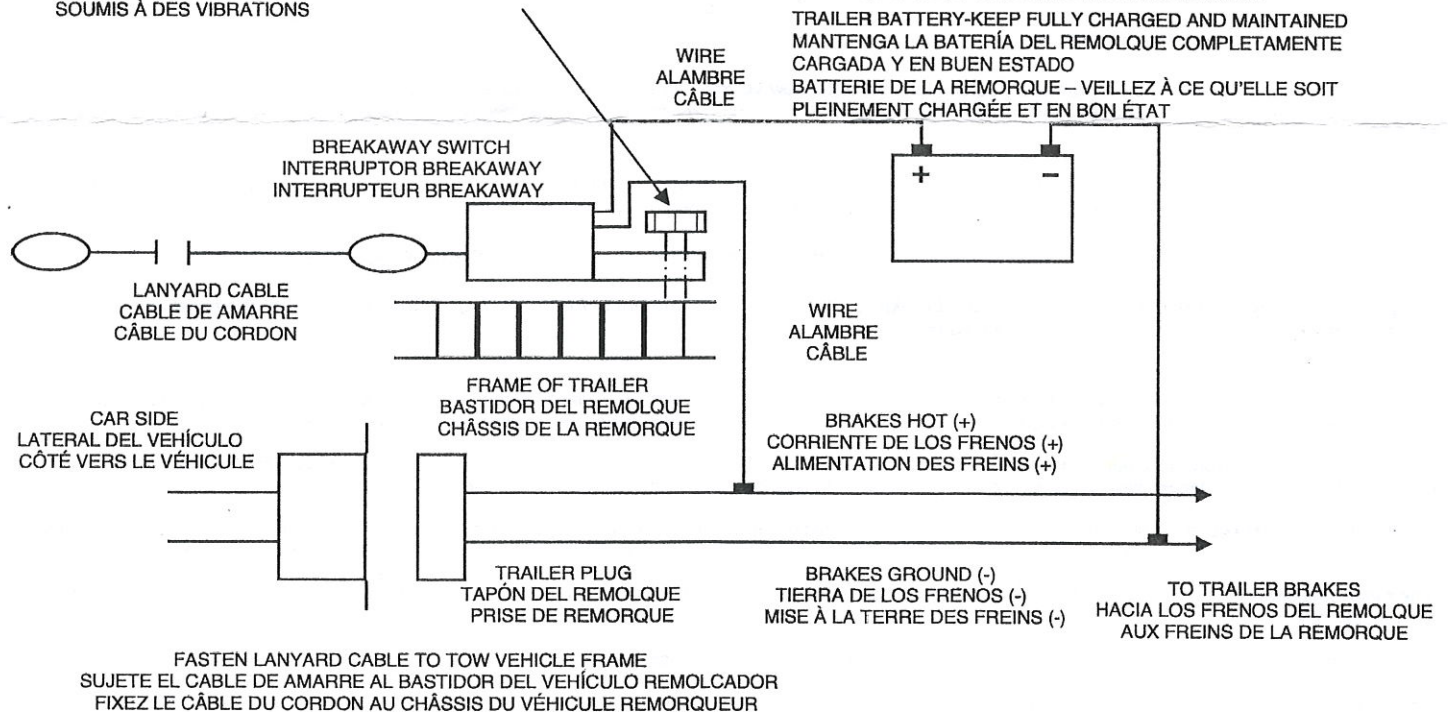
SOUMIS À DES VIBRATIONS

TRAILER BATTERY-KEEP FULLY CHARGED AND MAINTAINED
MANTENGA LA BATERÍA DEL REMOLQUE COMPLETAMENTE CARGADA Y EN BUEN ESTADO
BATTERIE DE LA REMORQUE – VEILLEZ À CE QU'ELLE SOIT PLEINEMENT CHARGÉE ET EN BON ÉTAT

WIRE
ALAMBRE
CÂBLE

BREAKAWAY SWITCH
INTERRUPTOR BREAKAWAY
INTERRUPTEUR BREAKAWAY

+
–

LANYARD CABLE
CABLE DE AMARRE
CÂBLE DU CORDON

WIRE
ALAMBRE
CÂBLE

FRAME OF TRAILER
BASTIDOR DEL REMOLQUE
CHÂSSIS DE LA REMORQUE

CAR SIDE
LATERAL DEL VEHÍCULO
CÔTÉ VERS LE VÉHICULE

BRAKES HOT (+)
CORRIENTE DE LOS FRENOS (+)
ALIMENTATION DES FREINS (+)

TRAILER PLUG
TAPÓN DEL REMOLQUE
PRISE DE REMORQUE

BRAKES GROUND (-)
TIERRA DE LOS FRENOS (-)
MISE À LA TERRE DES FREINS (-)

TO TRAILER BRAKES
HACIA LOS FRENOS DEL REMOLQUE
AUX FREINS DE LA REMORQUE

FASTEN LANYARD CABLE TO TOW VEHICLE FRAME
SUJETE EL CABLE DE AMARRE AL BASTIDOR DEL VEHÍCULO REMOLCADOR
FIXEZ LE CÂBLE DU CORDON AU CHÂSSIS DU VÉHICULE REMORQUEUR